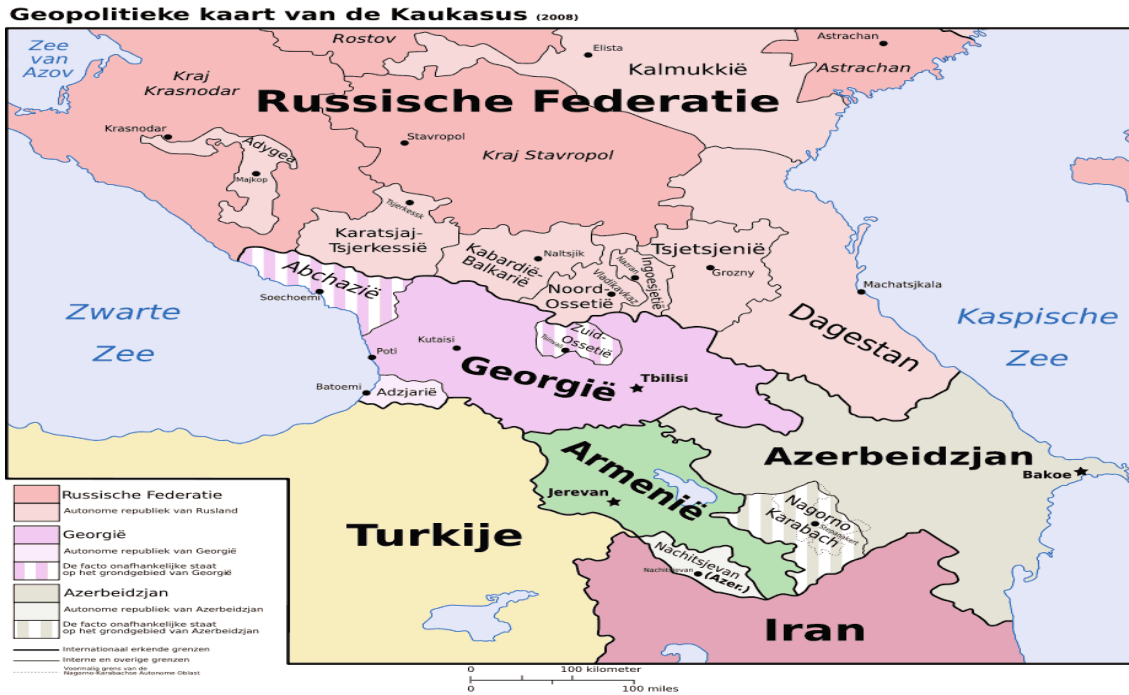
Geopolitieke kaart van de Kaukasus (2008)

Zee van Azov

Rostov

Elista

Kalmukkië

Astrachan

Astrachan

Kraj Krasnodar

Russische Federatie

Krasnodar

Stavropol

Adygea

Majkop

Kraj Stavropol

Tsjerkessk

Karatsjaj-Tsjerkessië

Kabardië-Balkarië

Naltsjik

Nazran

Tsjetsjenië

Grozny

Ingoesjetië

Vladikavkaz

Noord-Ossetië

Abchazië

Soechoemi

Machatsjkala

Zwarte Zee

Kaspische Zee

Zuid-Ossetië

Tsinvali

Dagestan

Poti

Kutaisi

Georgië

Tbilisi

Batoemi

Adzjarië

Armenië

Azerbeidzjan

Bakoe

Jerevan

Nagorno Karabach

Stepanakert

Turkije

Nachitsjevan (Azer.)

Nachitsjevan

Iran

Russische Federatie

Autonome republiek van Rusland

Georgië

Autonome republiek van Georgië

De facto onafhankelijke staat op het grondgebied van Georgië

Azerbeidzjan

Autonome republiek van Azerbeidzjan

De facto onafhankelijke staat op het grondgebied van Azerbeidzjan

Internationaal erkende grenzen

Interne en overige grenzen

Voormalig grens van de Nagorno-Karabachse Autonome Oblast

0 100 kilometer

0 100 miles